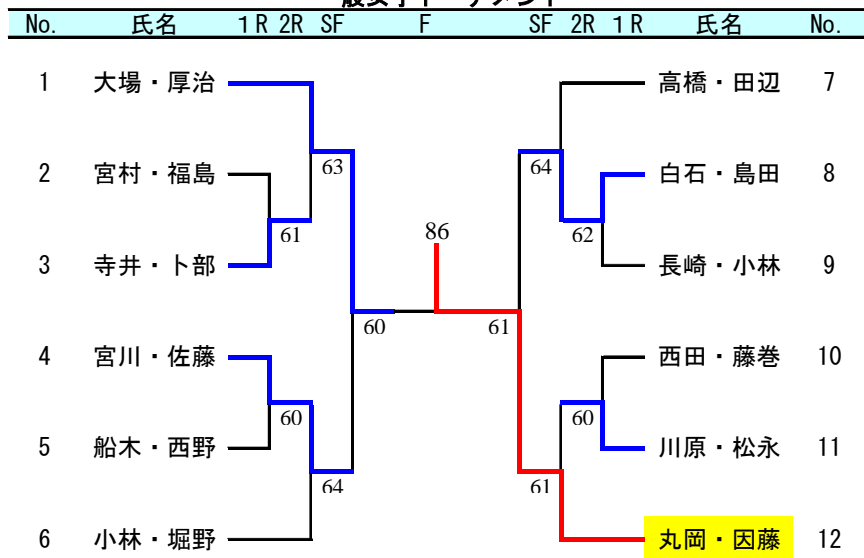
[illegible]

| No. | 氏名 | 1R | 2R | SF | F | SF | 2R | 1R | 氏名 | No. |
|---|---|---|---|---|---|---|---|---|---|---|

1 大場・厚治
2 宮村・福島
3 寺井・卜部
4 宮川・佐藤
5 船木・西野
6 小林・堀野

61
63
60
64
60

86

61
64
62
60
61

高橋・田辺 7
白石・島田 8
長崎・小林 9
西田・藤巻 10
川原・松永 11
丸岡・因藤 12